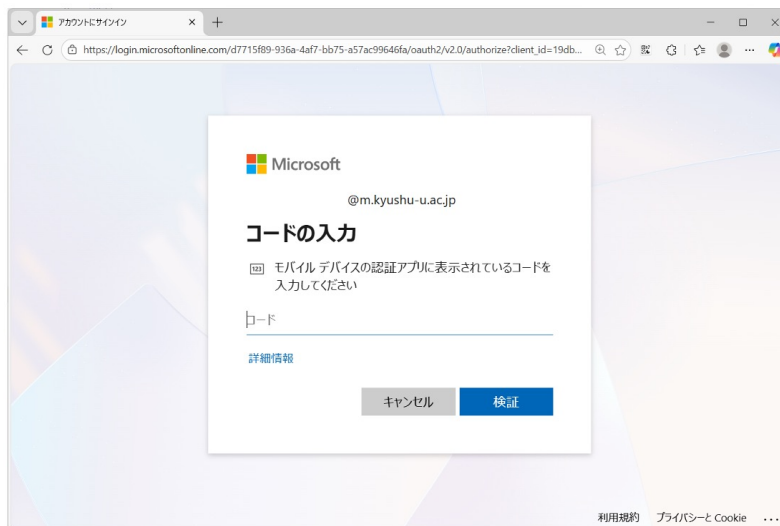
アカウントにサインイン

https://login.microsoftonline.com/d7715f89-936a-4af7-bb75-a57ac99646fa/oauth2/v2.0/authorize?client_id=19db...

Microsoft

@m.kyushu-u.ac.jp

コードの入力

123 モバイル デバイスの認証アプリに表示されているコードを入力してください

コード

詳細情報

キャンセル 検証

利用規約 プライバシーと Cookie ...